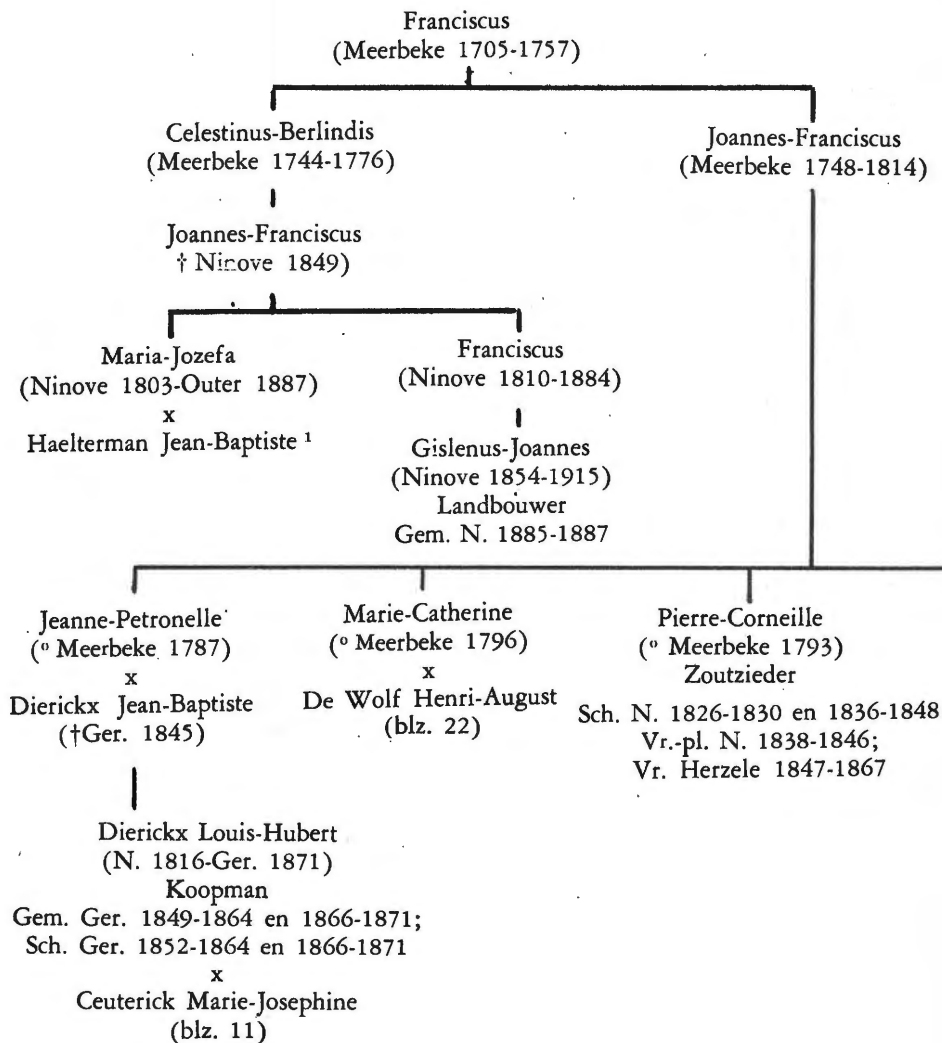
Franciscus
(Meerbeke 1705-1757)

Celestinus-Berlindis
(Meerbeke 1744-1776)

Joannes-Franciscus
(Meerbeke 1748-1814)

Joannes-Franciscus
† Ninove 1849)

Maria-Jozefa
(Ninove 1803-Outer 1887)
x
Haelterman Jean-Baptiste ¹

Franciscus
(Ninove 1810-1884)

Gislenus-Joannes
(Ninove 1854-1915)
Landbouwer
Gem. N. 1885-1887

Jeanne-Petronelle
(° Meerbeke 1787)
x
Dierickx Jean-Baptiste
(†Ger. 1845)

Dierickx Louis-Hubert
(N. 1816-Ger. 1871)
Koopman
Gem. Ger. 1849-1864 en 1866-1871;
Sch. Ger. 1852-1864 en 1866-1871
x
Ceuterick Marie-Josephine
(blz. 11)

Marie-Catherine
(° Meerbeke 1796)
x
De Wolf Henri-August
(blz. 22)

Pierre-Corneille
(° Meerbeke 1793)
Zoutzieder
Sch. N. 1826-1830 en 1836-1848
Vr.-pl. N. 1838-1846;
Vr. Herzele 1847-1867